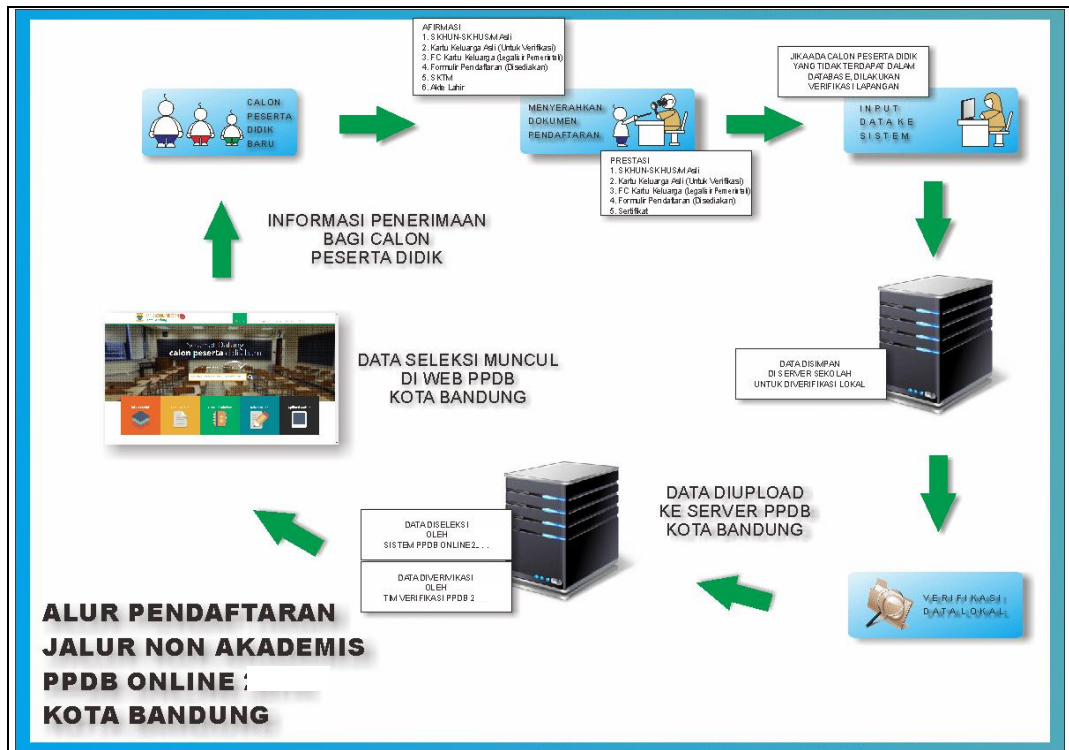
AFIRMASI
1. SKHUN-SKHUS/M Asli
2. Kartu Keluarga Asli (Untuk Verifikasi)
3. FC Kartu Keluarga (Legalisir Pemerintah)
4. Formulir Pendaftaran (Disediakan)
5. SKTM
6. Akte Lahir

CALON PESERTA DIDIK BARU

MENYERAHKAN DOKUMEN PENDAFTARAN

JIKA ADA CALON PESERTA DIDIK YANG TIDAK TERDAPAT DALAM DATABASE, DILAKUKAN VERIFIKASI LAPANGAN

INPUT DATA KE SISTEM

PRESTASI
1. SKHUN-SKHUS/M Asli
2. Kartu Keluarga Asli (Untuk Verifikasi)
3. FC Kartu Keluarga (Legalisir Pemerintah)
4. Formulir Pendaftaran (Disediakan)
5. Sertifikat

INFORMASI PENERIMAAN BAGI CALON PESERTA DIDIK

Selamat Datang calon peserta didik baru

DATA SELEKSI MUNCUL DI WEB PPDB KOTA BANDUNG

DATA DISIMPAN DI SERVER SEKOLAH UNTUK DIVERIFIKASI LOKAL

DATA DIUPLOAD KE SERVER PPDB KOTA BANDUNG

DATA DISELEKSI OLEH SISTEM PPDB ONLINE 2...

DATA DIVERIFIKASI OLEH TIM VERIFIKASI PPDB 2

VERIFIKASI DATA LOKAL

ALUR PENDAFTARAN
JALUR NON AKADEMIS
PPDB ONLINE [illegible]
KOTA BANDUNG